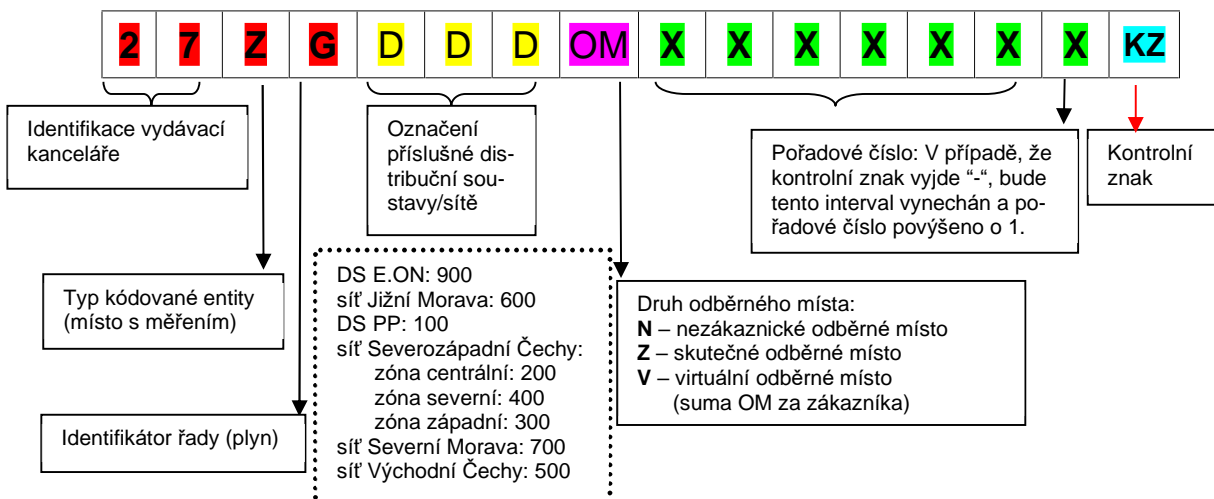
| 2 | 7 | Z | G | D | D | D | OM | X | X | X | X | X | X | X | KZ |
|---|---|---|---|---|---|---|---|---|---|---|---|---|---|---|---|

Identifikace vydávací kanceláře

Označení příslušné distribuční soustavy/sítě

Pořadové číslo: V případě, že kontrolní znak vyjde "-", bude tento interval vynechán a pořadové číslo povýšeno o 1.

Kontrolní znak

Typ kódované entity (místo s měřením)

DS E.ON: 900
síť Jižní Morava: 600
DS PP: 100
síť Severozápadní Čechy:
zóna centrální: 200
zóna severní: 400
zóna západní: 300
síť Severní Morava: 700
síť Východní Čechy: 500

Druh odběrného místa:
**N** – nezákaznické odběrné místo
**Z** – skutečné odběrné místo
**V** – virtuální odběrné místo (suma OM za zákazníka)

Identifikátor řady (plyn)